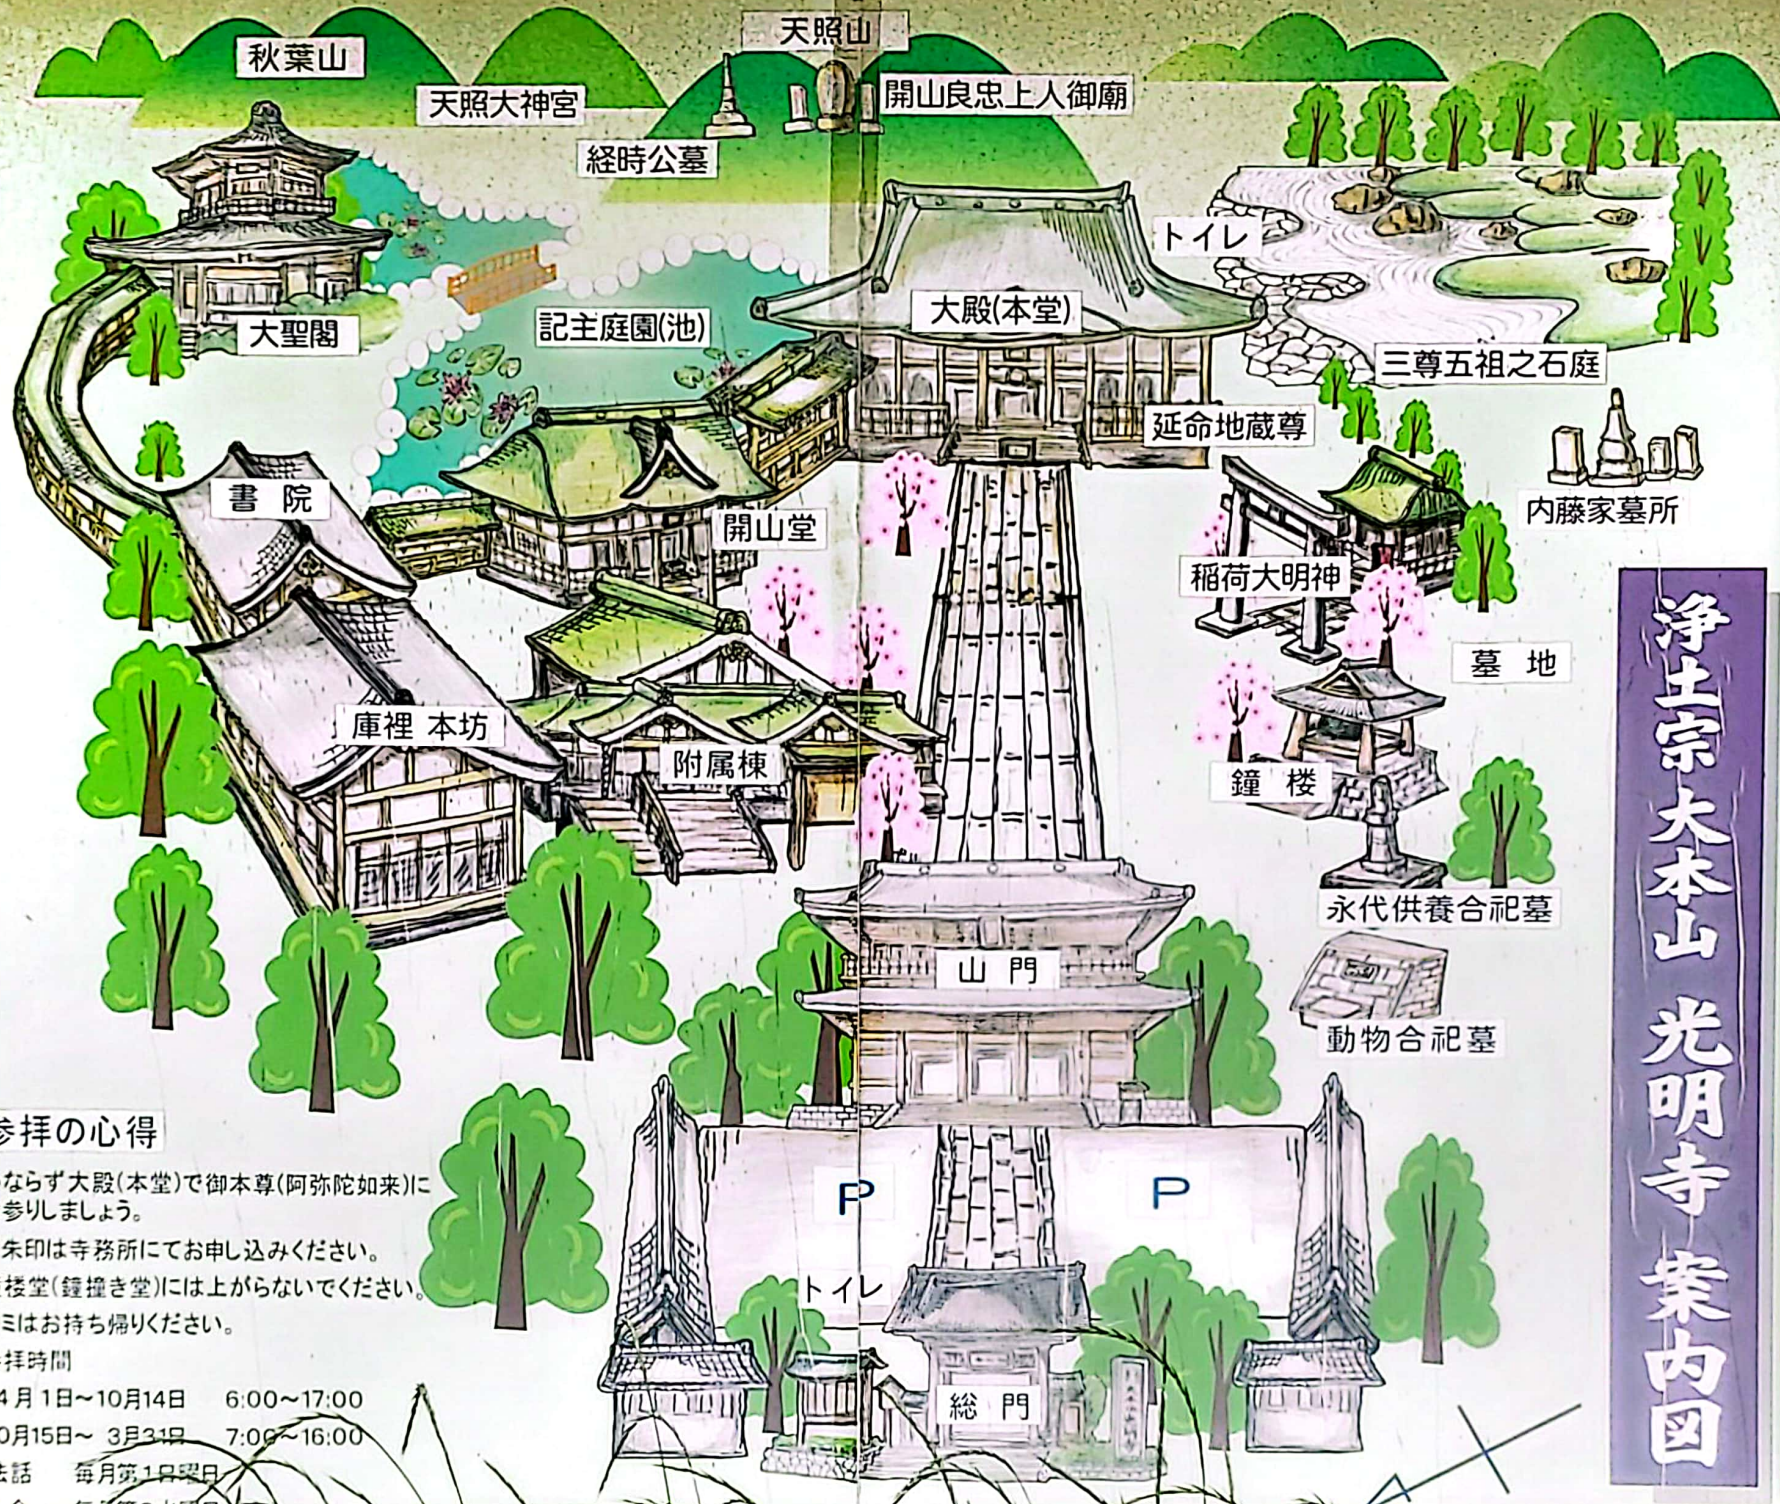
浄土宗大本山 光明寺 案内図

天照山

秋葉山

天照大神宮

開山良忠上人御廟

経時公墓

大聖閣

記主庭園(池)

大殿(本堂)

トイレ

三尊五祖之石庭

延命地蔵尊

内藤家墓所

書院

開山堂

稲荷大明神

墓地

庫裡 本坊

附属棟

鐘楼

永代供養合祀墓

山門

動物合祀墓

P

P

トイレ

総門

参拝の心得
ならず大殿(本堂)で御本尊(阿弥陀如来)に参りしましょう。
朱印は寺務所にてお申し込みください。
楼堂(鐘撞き堂)には上がらないでください。
ミはお持ち帰りください。
拝時間
4月1日~10月14日 6:00~17:00
0月15日~ 3月31日 7:00~16:00
法話 毎月第1日曜日
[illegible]